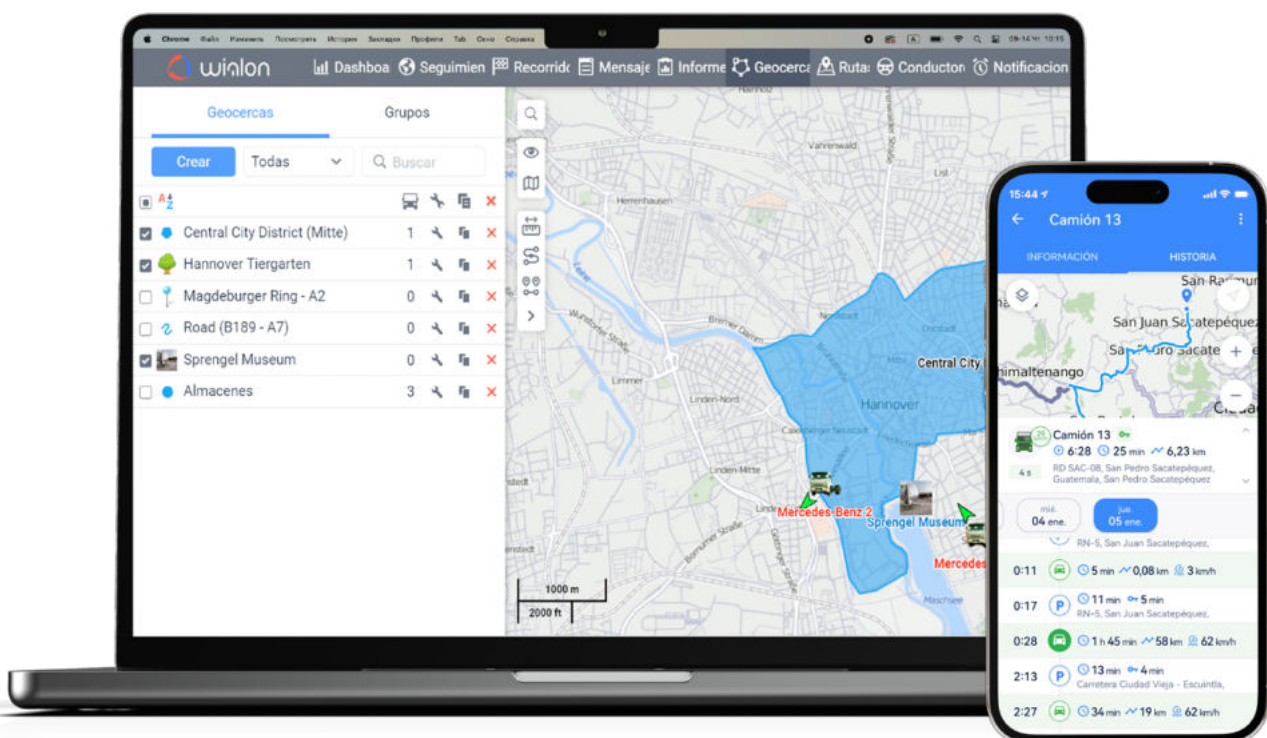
Chrome Файл Изменить Посмотреть История Закладки Профили Tab Окно Справка

wialon Dashboa Seguimien Recorrido Mensaje Informe Geocerca Ruta Conductor Notificacion

Geocercas Grupos

Crear Todas Buscar

| | | | | |
|---|---|---|---|---|
| Central City District (Mitte) | 1 | | | ✕ |
| Hannover Tiergarten | 1 | | | ✕ |
| Magdeburger Ring - A2 | 0 | | | ✕ |
| Road (B189 - A7) | 0 | | | ✕ |
| Sprengel Museum | 0 | | | ✕ |
| Almacenes | 3 | | | ✕ |

Herrenhausen Varrenwald List Bremer Damm Central City Hannover Limmer Linden-Nord Linden-Mitte Mercedes-Benz 2 Sprengel Museum Mercedes Maschsee

1000 m
2000 ft

15:44
Camión 13
INFORMACIÓN HISTORIA
San Raimundo San Juan Sacatepéquez San Pedro Sacatepéquez Chimaltenango Ciudad

Camión 13
6:28 25 min 6,23 km
4 s RD SAC-08, San Pedro Sacatepéquez, Guatemala, San Pedro Sacatepéquez

mié. 04 ene. jue. 05 ene.

RN-5, San Juan Sacatepéquez,
0:11 5 min 0,08 km 3 km/h
0:17 P 11 min 5 min RN-5, San Juan Sacatepéquez,
0:28 1 h 45 min 58 km 62 km/h
2:13 P 13 min 4 min Carretera Ciudad Vieja - Escuintla,
2:27 34 min 19 km 62 km/h